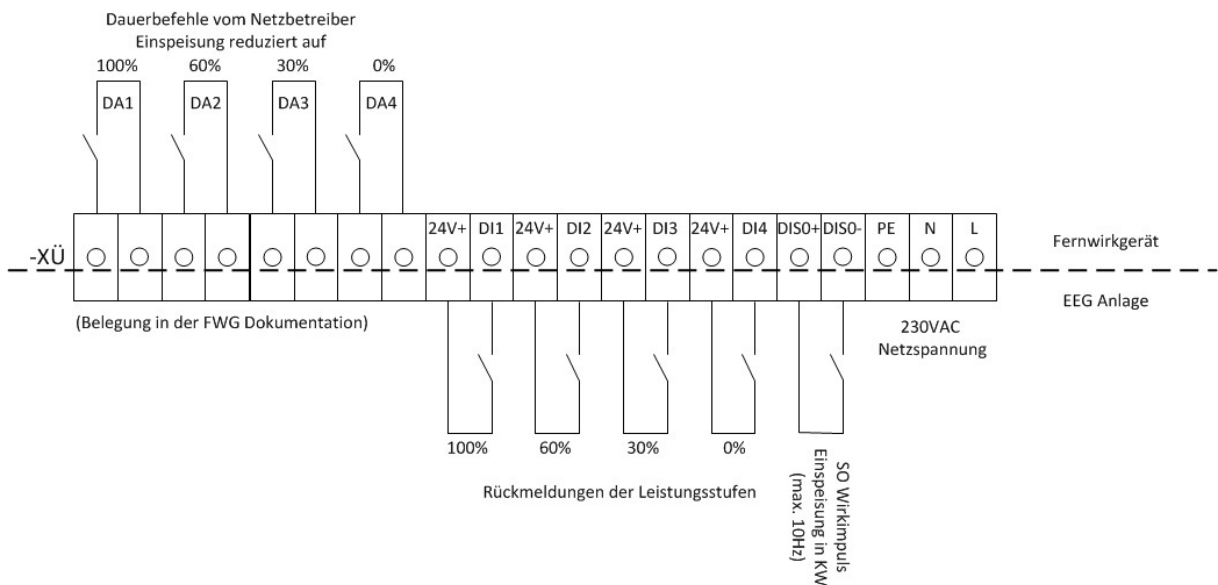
Dauerbefehle vom Netzbetreiber
Einspeisung reduziert auf

100%
DA1

60%
DA2

30%
DA3

0%
DA4

-XÜ

| | | | | | | | | 24V+ | DI1 | 24V+ | DI2 | 24V+ | DI3 | 24V+ | DI4 | DIS0+ | DIS0- | PE | N | L |
|---|---|---|---|---|---|---|---|---|---|---|---|---|---|---|---|---|---|---|---|---|

Fernwirkgerät

EEG Anlage

(Belegung in der FWG Dokumentation)

230VAC
Netzspannung

100%
60%
30%
0%

Rückmeldungen der Leistungsstufen

SO Wirkimpuls
Einspeisung in KW
(max. 10Hz)